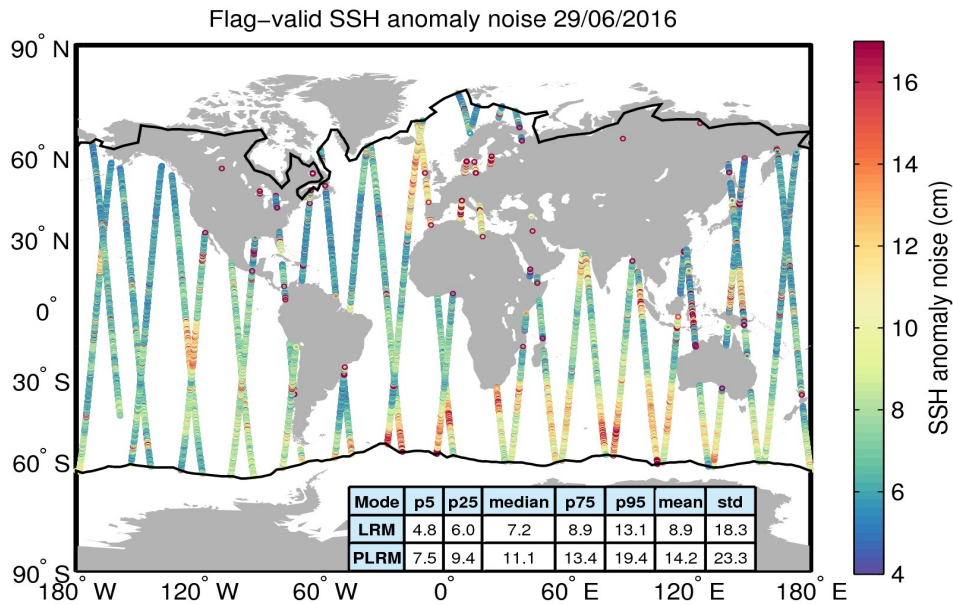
Flag−valid SSH anomaly noise 29/06/2016

90° N
60° N
30° N
0°
30° S
60° S
90° S

180° W 120° W 60° W 0° 60° E 120° E 180° E

| Mode | p5 | p25 | median | p75 | p95 | mean | std |
|---|---|---|---|---|---|---|---|
| LRM | 4.8 | 6.0 | 7.2 | 8.9 | 13.1 | 8.9 | 18.3 |
| PLRM | 7.5 | 9.4 | 11.1 | 13.4 | 19.4 | 14.2 | 23.3 |

16
14
12
10
8
6
4
SSH anomaly noise (cm)